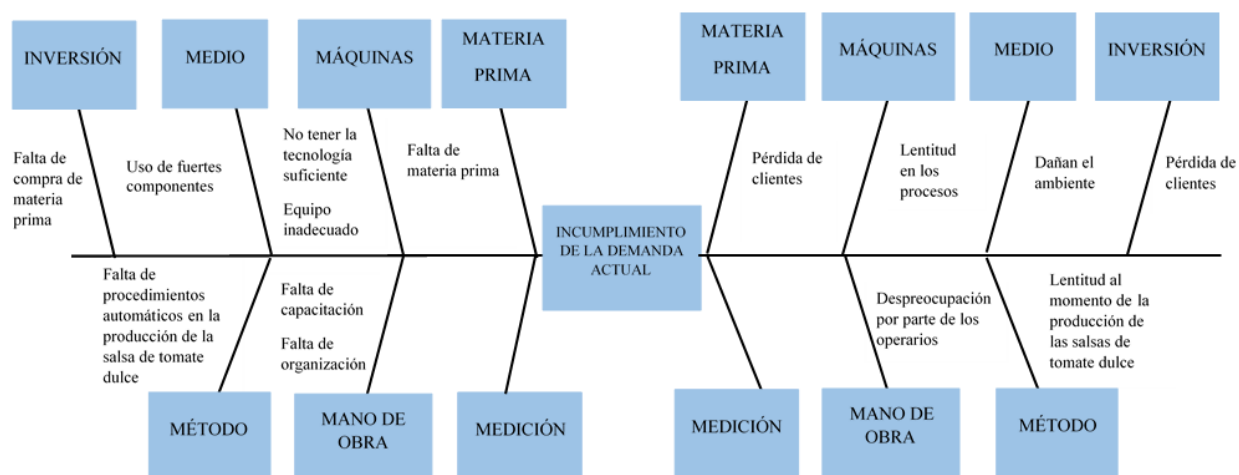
INVERSIÓN

MEDIO

MÁQUINAS

MATERIA PRIMA

MATERIA PRIMA

MÁQUINAS

MEDIO

INVERSIÓN

Falta de compra de materia prima

Uso de fuertes componentes

No tener la tecnología suficiente

Equipo inadecuado

Falta de materia prima

Pérdida de clientes

Lentitud en los procesos

Dañan el ambiente

Pérdida de clientes

INCUMPLIMIENTO DE LA DEMANDA ACTUAL

Falta de procedimientos automáticos en la producción de la salsa de tomate dulce

Falta de capacitación

Falta de organización

Despreocupación por parte de los operarios

Lentitud al momento de la producción de las salsas de tomate dulce

MÉTODO

MANO DE OBRA

MEDICIÓN

MEDICIÓN

MANO DE OBRA

MÉTODO